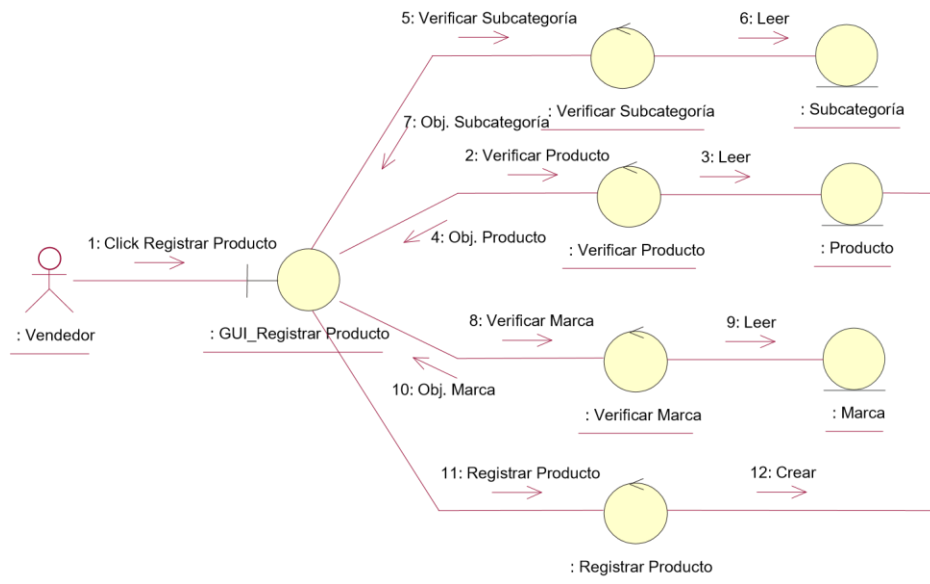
5: Verificar Subcategoría

6: Leer

: Verificar Subcategoría

: Subcategoría

7: Obj. Subcategoría

2: Verificar Producto

3: Leer

1: Click Registrar Producto

4: Obj. Producto

: Verificar Producto

: Producto

: Vendedor

: GUI_Registrar Producto

8: Verificar Marca

9: Leer

10: Obj. Marca

: Verificar Marca

: Marca

11: Registrar Producto

12: Crear

: Registrar Producto